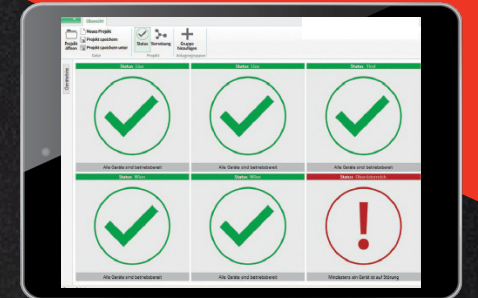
Übersicht

Projekt öffnen

Neues Projekt

Projekt speichern

Projekt speichern unter

Datei

Status

Vernetzung

Projekt

Gruppe hinzufügen

Anlagengruppen

Übersicht

Status: Linz

Alle Geräte sind betriebsbereit

Status: Linz

Alle Geräte sind betriebsbereit

Status: Thal

Alle Geräte sind betriebsbereit

Status: Wien

Alle Geräte sind betriebsbereit

Status: Wien

Alle Geräte sind betriebsbereit

Status: Oberösterreich

Mindestens ein Gerät ist auf Störung